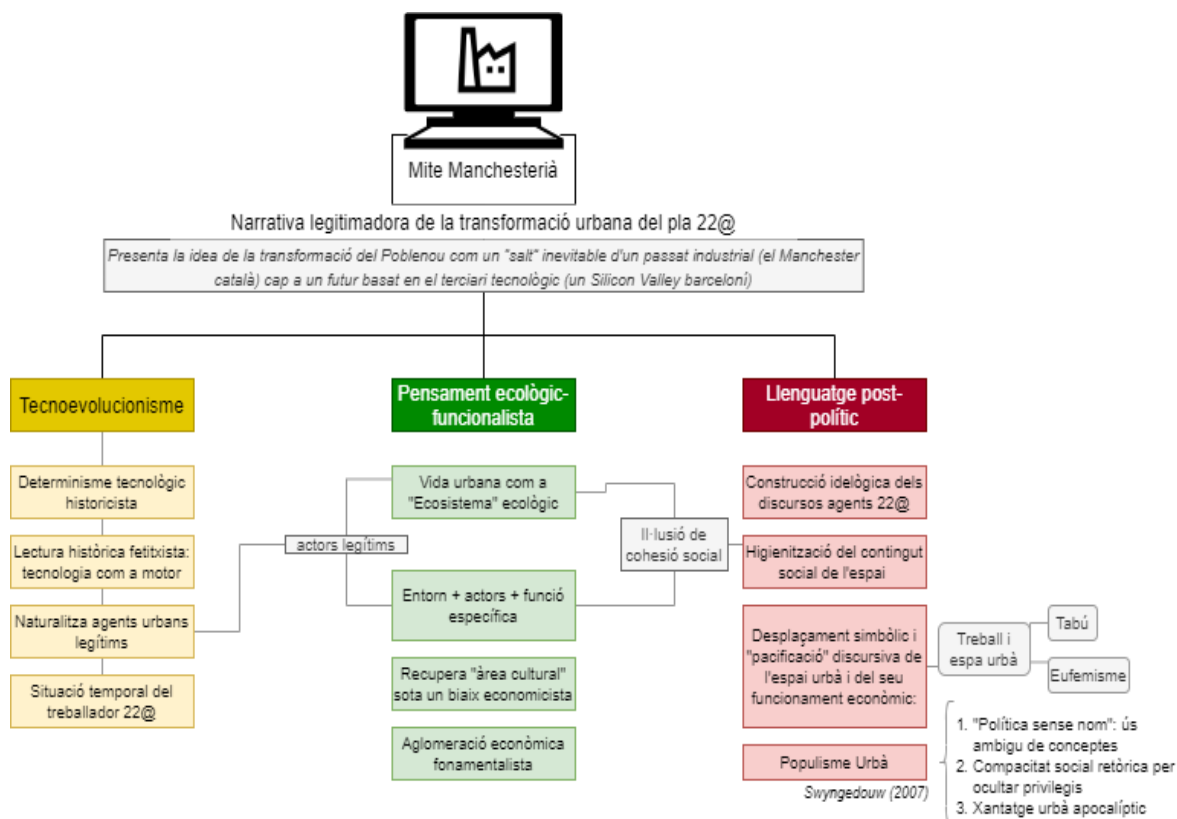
Mite Manchesterià

Narrativa legitimadora de la transformació urbana del pla 22@

Presenta la idea de la transformació del Poblenou com un "salt" inevitable d'un passat industrial (el Manchester català) cap a un futur basat en el terciari tecnològic (un Silicon Valley barceloní)

Tecnoevolucionisme

Determinisme tecnològic historicista

Lectura històrica fetitxista: tecnologia com a motor

Naturalitza agents urbans legítims

Situació temporal del treballador 22@

actors legítims

Pensament ecològic-funcionalista

Vida urbana com a "Ecosistema" ecològic

Entorn + actors + funció específica

Recupera "àrea cultural" sota un biaix economicista

Aglomeració econòmica fonamentalista

Il·lusió de cohesió social

Llenguatge post-polític

Construcció idelògica dels discursos agents 22@

Higienització del contingut social de l'espai

Desplaçament simbòlic i "pacificació" discursiva de l'espai urbà i del seu funcionament econòmic:

Treball i espa urbà

Tabú

Eufemisme

Populisme Urbà

Swyngedouw (2007)

1. "Política sense nom": ús ambigu de conceptes
2. Compacitat social retòrica per ocultar privilegis
3. Xantatge urbà apocalíptic